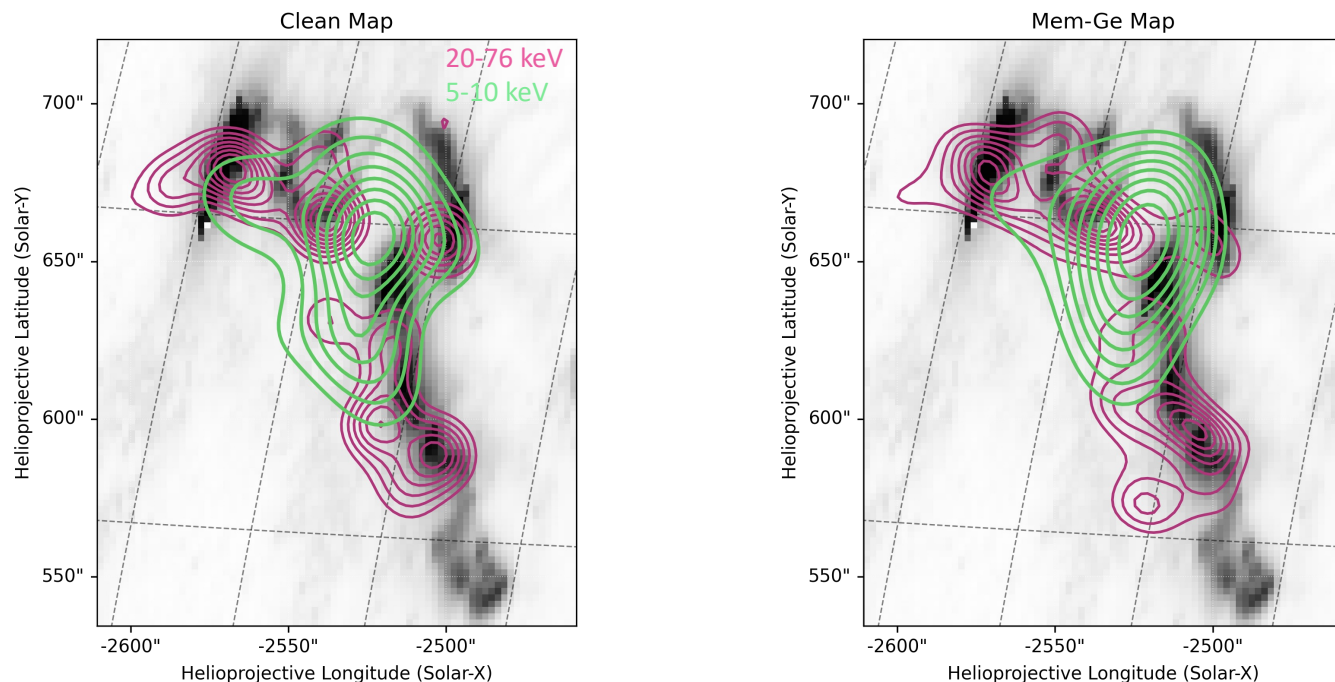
Clean Map

20-76 keV
5-10 keV

700"
650"
600"
550"

Helioprojective Latitude (Solar-Y)

-2600"
-2550"
-2500"

Helioprojective Longitude (Solar-X)

Mem-Ge Map

700"
650"
600"
550"

Helioprojective Latitude (Solar-Y)

-2600"
-2550"
-2500"

Helioprojective Longitude (Solar-X)